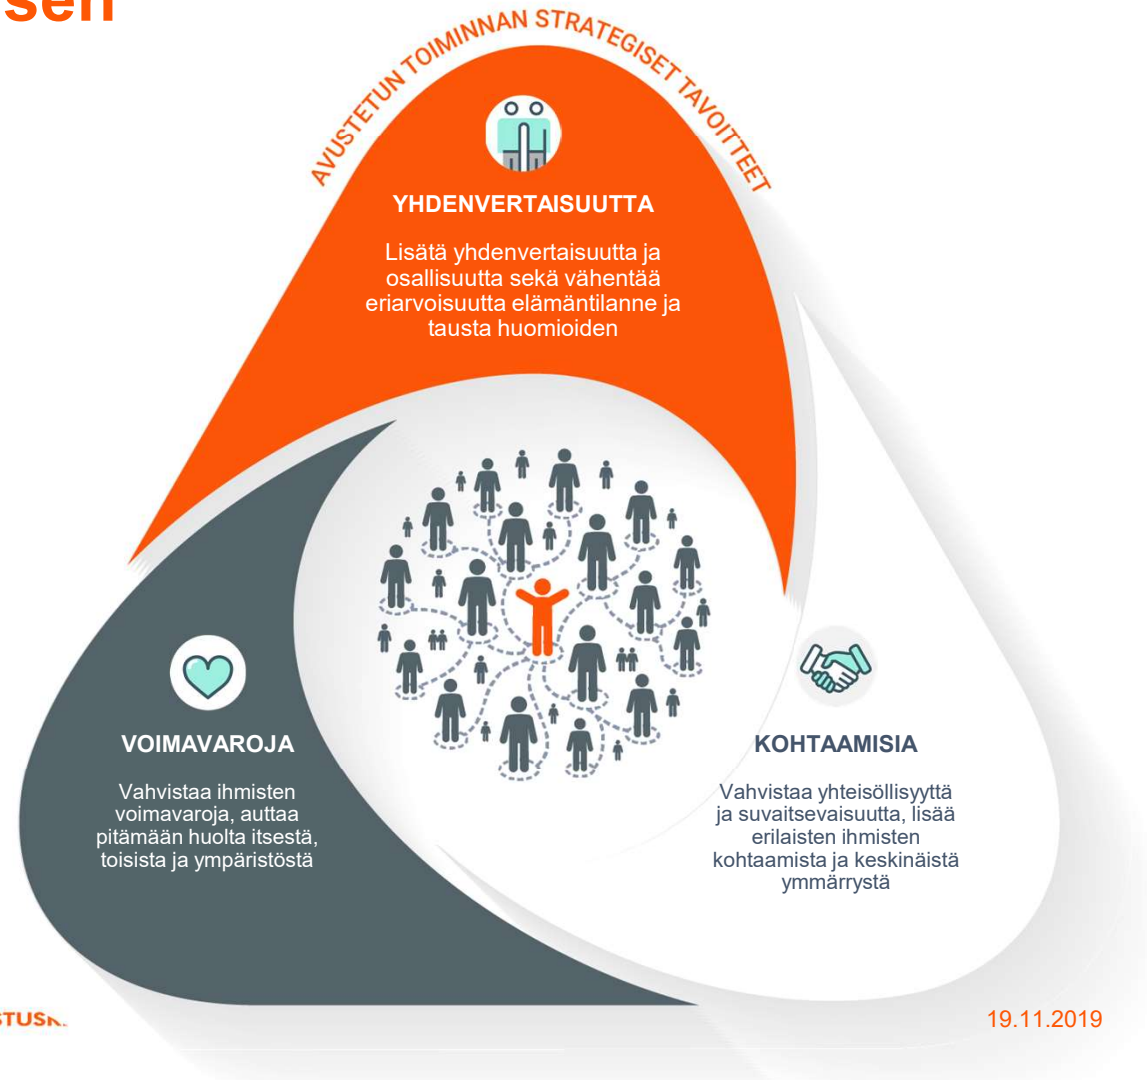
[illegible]sen

AVUSTETUN TOIMINNAN STRATEGISET TAVOITTEET

YHDENVERTAISUUTTA

Lisätä yhdenvertaisuutta ja osallisuutta sekä vähentää eriarvoisuutta elämäntilanne ja tausta huomioiden

VOIMAVAROJA

Vahvistaa ihmisten voimavaroja, auttaa pitämään huolta itsestä, toisista ja ympäristöstä

KOHTAAMISIA

Vahvistaa yhteisöllisyyttä ja suvaitsevaisuutta, lisää erilaisten ihmisten kohtaamista ja keskinäistä ymmärrystä

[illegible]STUS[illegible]

19.11.2019